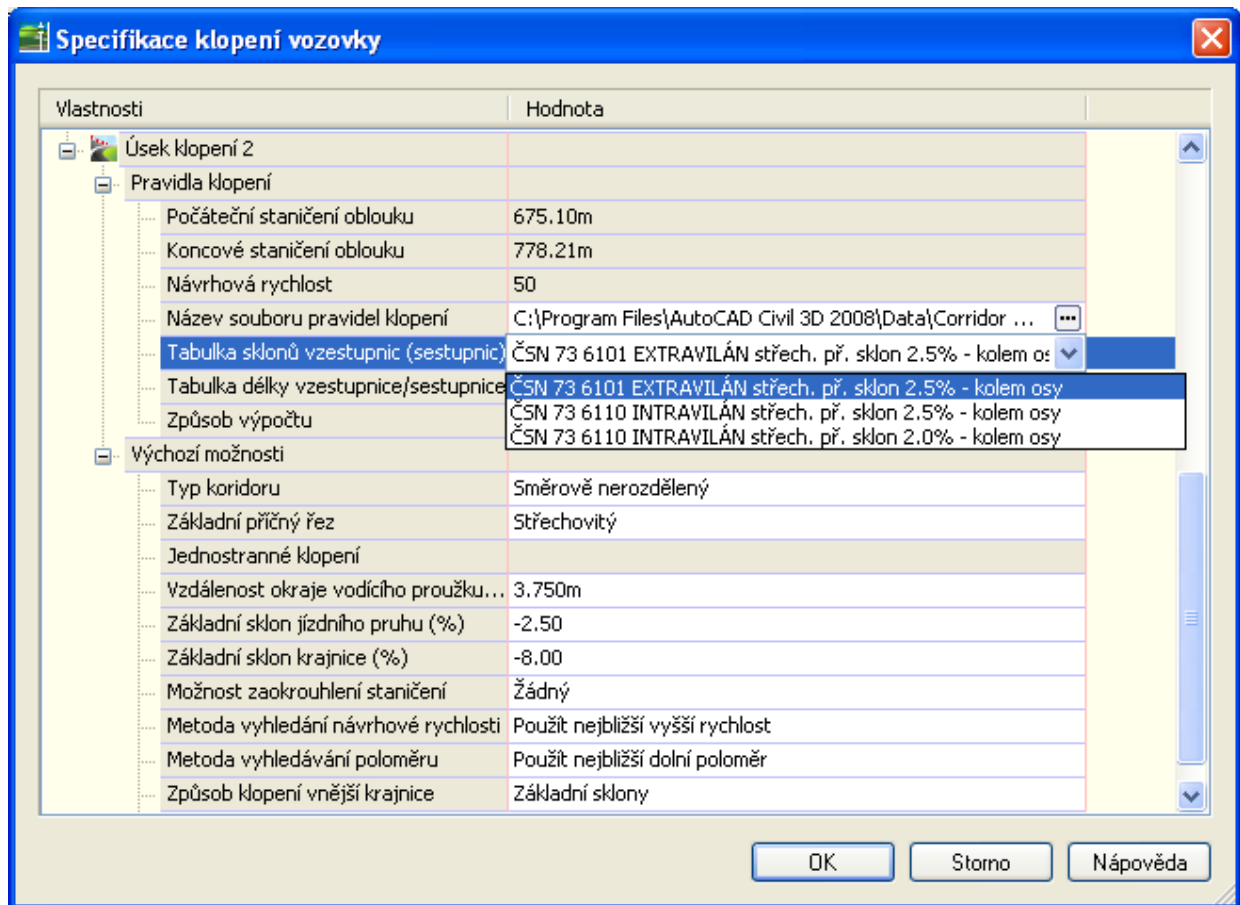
Specifikace klopení vozovky

| Vlastnosti | Hodnota |
|---|---|
| Úsek klopení 2 | |
| Pravidla klopení | |
| Počáteční staničení oblouku | 675.10m |
| Koncové staničení oblouku | 778.21m |
| Návrhová rychlost | 50 |
| Název souboru pravidel klopení | C:\Program Files\AutoCAD Civil 3D 2008\Data\Corridor ... |
| Tabulka sklonů vzestupnic (sestupnic) | ČSN 73 6101 EXTRAVILÁN střech. př. sklon 2.5% - kolem os |
| Tabulka délky vzestupnice/sestupnice | ČSN 73 6101 EXTRAVILÁN střech. př. sklon 2.5% - kolem osy |
| Způsob výpočtu | ČSN 73 6110 INTRAVILÁN střech. př. sklon 2.5% - kolem osy |
| | ČSN 73 6110 INTRAVILÁN střech. př. sklon 2.0% - kolem osy |
| Výchozí možnosti | |
| Typ koridoru | Směrově nerozdělený |
| Základní příčný řez | Střechovitý |
| Jednostranné klopení | |
| Vzdálenost okraje vodícího proužku... | 3.750m |
| Základní sklon jízdního pruhu (%) | -2.50 |
| Základní sklon krajnice (%) | -8.00 |
| Možnost zaokrouhlení staničení | Žádný |
| Metoda vyhledání návrhové rychlosti | Použít nejbližší vyšší rychlost |
| Metoda vyhledávání poloměru | Použít nejbližší dolní poloměr |
| Způsob klopení vnější krajnice | Základní sklony |

OK Storno Nápověda